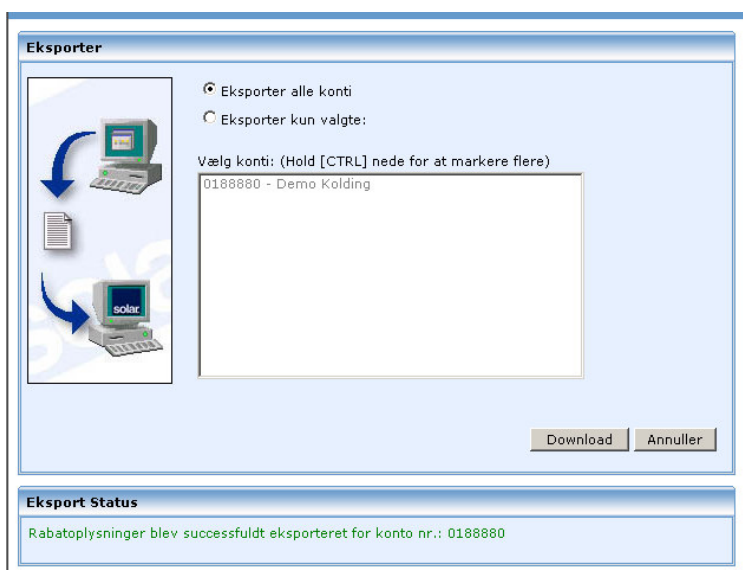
Eksporter

Eksporter alle konti

Eksporter kun valgte:

Vælg konti: (Hold [CTRL] nede for at markere flere)

0188880 - Demo Kolding

solar

Download

Annuller

Eksport Status

Rabatoplysninger blev successfuldt eksporteret for konto nr.: 0188880